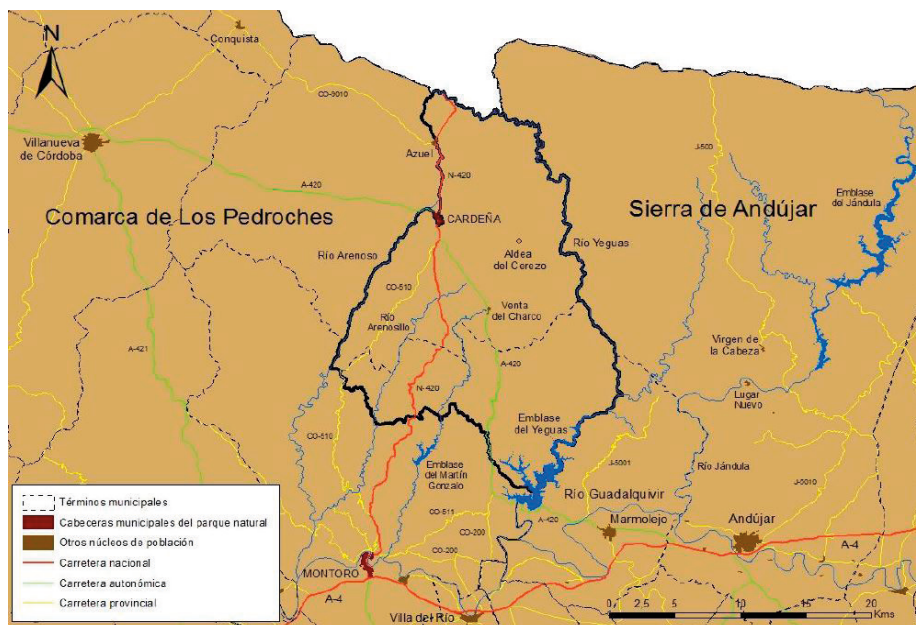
N

Conquista

CO-5010

Villanueva de Córdoba

Azuel

N-420

A-420

Comarca de Los Pedroches

CARDEÑA

Sierra de Andújar

J-500

Emblase del Jándula

Río Arenoso

Aldea del Cerezo

Río Yeguas

CO-510

Río Arenosillo

Venta del Charco

A-421

A-420

Virgen de la Cabeza

N-420

Lugar Nuevo

CO-510

Emblase del Yeguas

Emblase del Martín Gonzalo

J-5001

Río Jándula

J-5010

Río Guadalquivir

A-420

CO-511

CO-200

CO-200

Marmolejo

Andújar

A-4

MONTORO

A-4

Villa del Río

Términos municipales

Cabeceras municipales del parque natural

Otros núcleos de población

Carretera nacional

Carretera autonómica

Carretera provincial

0 2.5 5 10 15 20 Kms